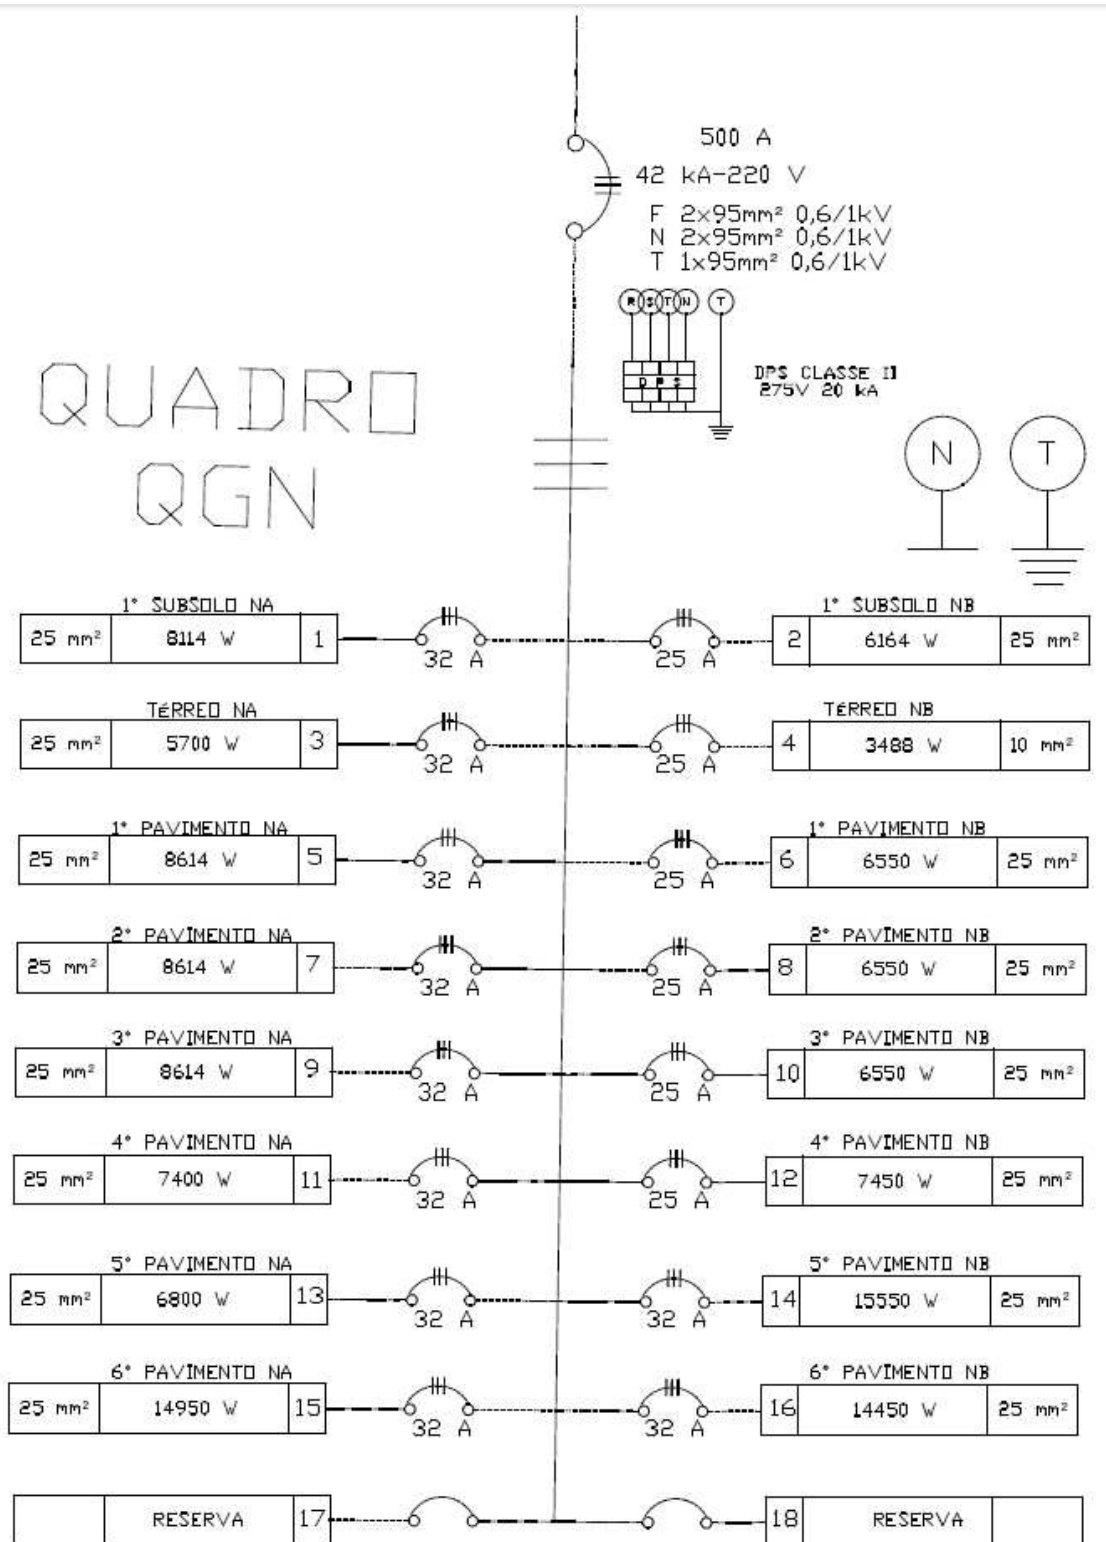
500 A
42 kA-220 V
F 2x95mm² 0,6/1kV
N 2x95mm² 0,6/1kV
T 1x95mm² 0,6/1kV

R S T N T

DPS CLASSE II
275V 20 kA

QUADRO
QGN

N T

1° SUBSOLO NA
| 25 mm² | 8114 W | 1 |
32 A

1° SUBSOLO NB
| 2 | 6164 W | 25 mm² |
25 A

TÉRREO NA
| 25 mm² | 5700 W | 3 |
32 A

TÉRREO NB
| 4 | 3488 W | 10 mm² |
25 A

1° PAVIMENTO NA
| 25 mm² | 8614 W | 5 |
32 A

1° PAVIMENTO NB
| 6 | 6550 W | 25 mm² |
25 A

2° PAVIMENTO NA
| 25 mm² | 8614 W | 7 |
32 A

2° PAVIMENTO NB
| 8 | 6550 W | 25 mm² |
25 A

3° PAVIMENTO NA
| 25 mm² | 8614 W | 9 |
32 A

3° PAVIMENTO NB
| 10 | 6550 W | 25 mm² |
25 A

4° PAVIMENTO NA
| 25 mm² | 7400 W | 11 |
32 A

4° PAVIMENTO NB
| 12 | 7450 W | 25 mm² |
25 A

5° PAVIMENTO NA
| 25 mm² | 6800 W | 13 |
32 A

5° PAVIMENTO NB
| 14 | 15550 W | 25 mm² |
32 A

6° PAVIMENTO NA
| 25 mm² | 14950 W | 15 |
32 A

6° PAVIMENTO NB
| 16 | 14450 W | 25 mm² |
32 A

| | RESERVA | 17 |

| 18 | RESERVA | |